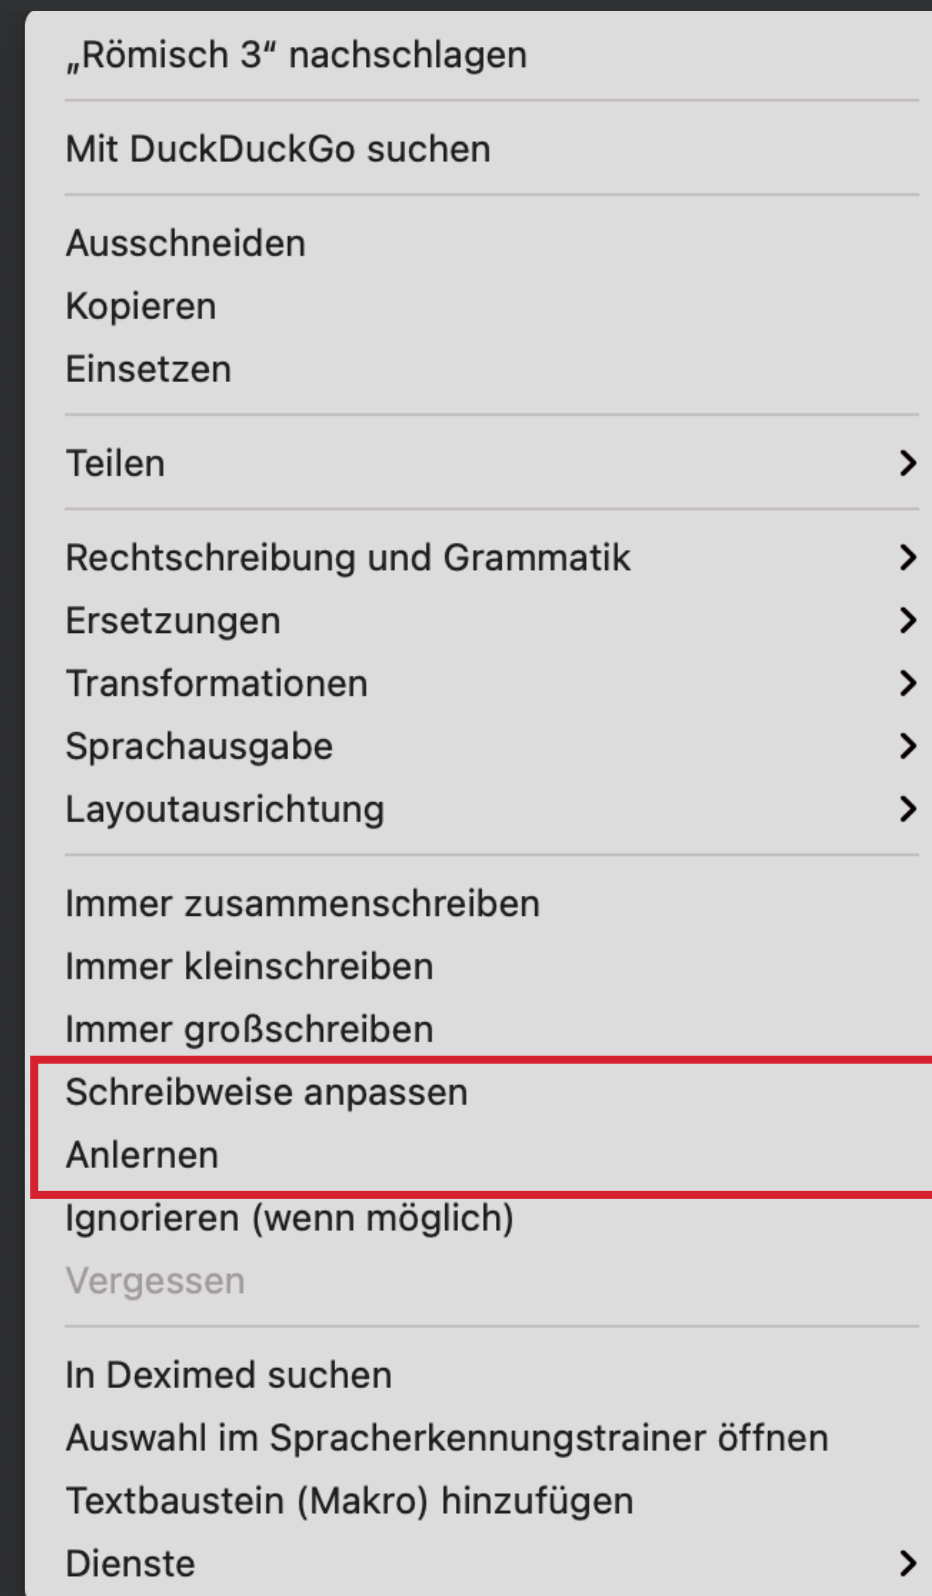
„Römisch 3“ nachschlagen

Mit DuckDuckGo suchen

Ausschneiden
Kopieren
Einsetzen

Teilen

Rechtschreibung und Grammatik
Ersetzungen
Transformationen
Sprachausgabe
Layoutausrichtung

Immer zusammenschreiben
Immer kleinschreiben
Immer großschreiben
Schreibweise anpassen
Anlernen
Ignorieren (wenn möglich)
Vergessen

In Deximed suchen
Auswahl im Spracherkennungstrainer öffnen
Textbaustein (Makro) hinzufügen
Dienste